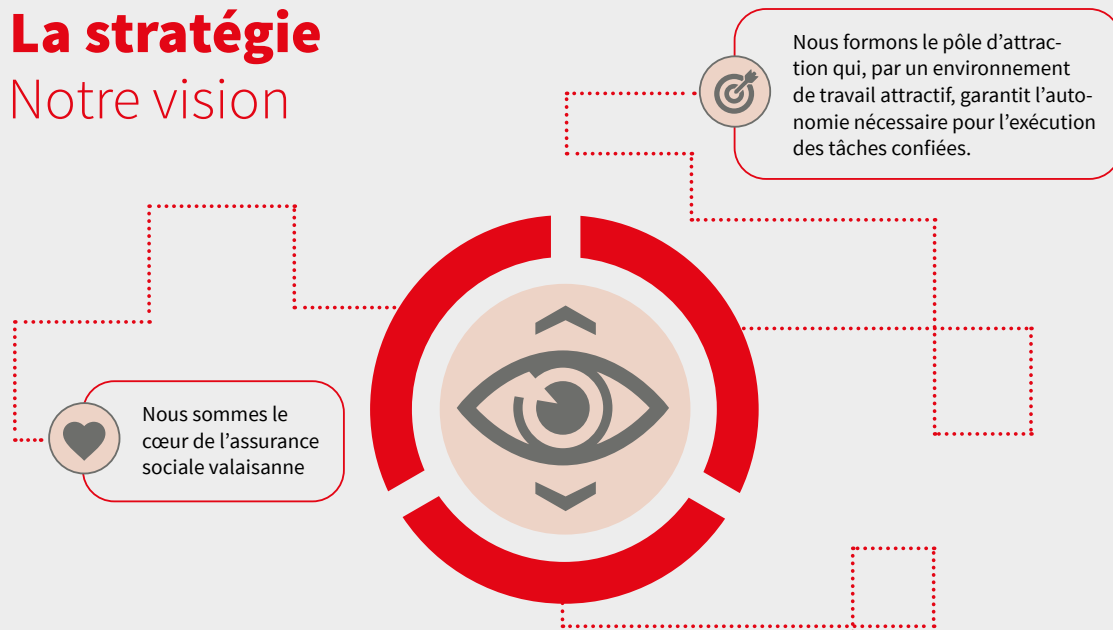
La stratégie
Notre vision

Nous formons le pôle d’attraction qui, par un environnement de travail attractif, garantit l’autonomie nécessaire pour l’exécution des tâches confiées.

Nous sommes le cœur de l’assurance sociale valaisanne